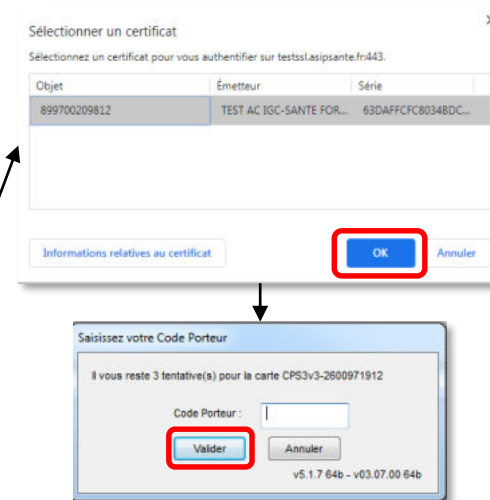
Sélectionner un certificat

Sélectionnez un certificat pour vous authentifier sur testssl.asipsante.fr:443.

| Objet | Émetteur | Série |
|---|---|---|
| 899700209812 | TEST AC IGC-SANTE FOR... | 63DAFFCFC8034BDC... |

Informations relatives au certificat

OK

Annuler

Saisissez votre Code Porteur

Il vous reste 3 tentative(s) pour la carte CPS3v3-2600971912

Code Porteur :

Valider

Annuler

v5.1.7 64b - v03.07.00 64b